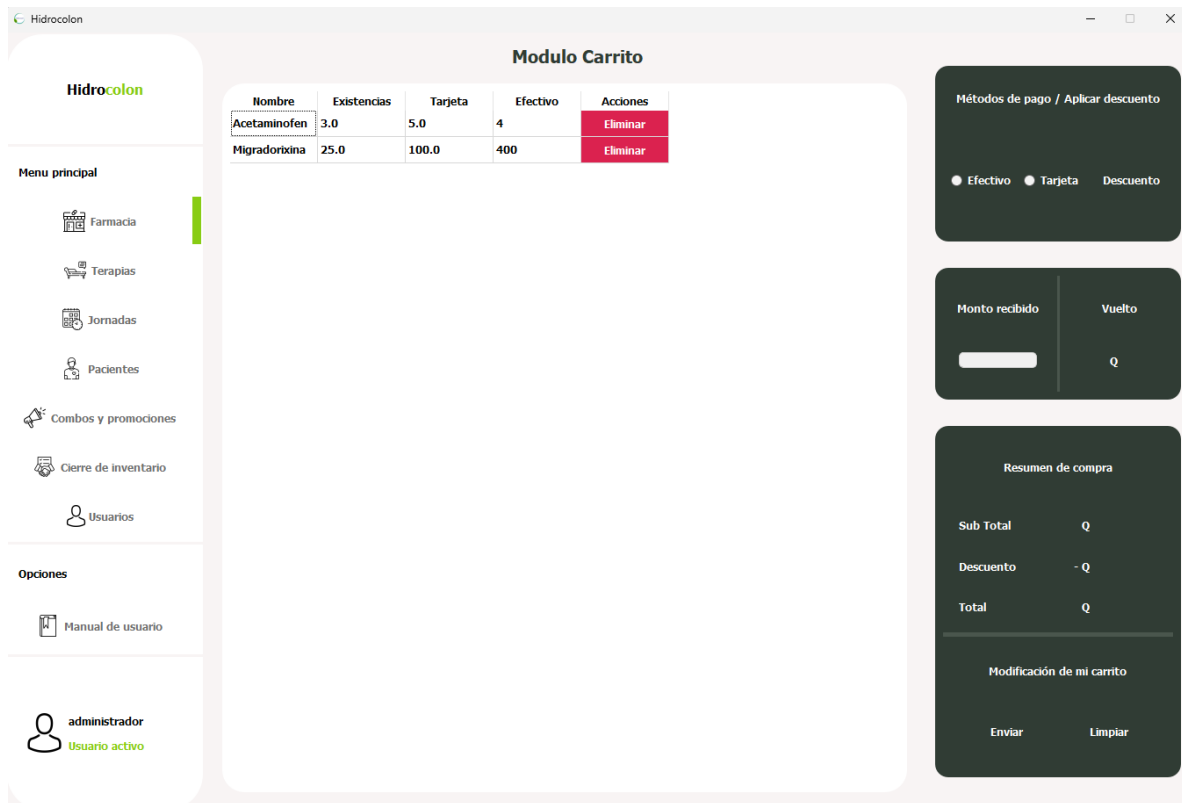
Hidrocolon

Hidrocolon

Menu principal

Farmacia

Terapias

Jornadas

Pacientes

Combos y promociones

Cierre de inventario

Usuarios

Opciones

Manual de usuario

administrador
Usuario activo

Modulo Carrito

| Nombre | Existencias | Tarjeta | Efectivo | Acciones |
|---|---|---|---|---|
| Acetaminofen | 3.0 | 5.0 | 4 | Eliminar |
| Migradorixina | 25.0 | 100.0 | 400 | Eliminar |

Métodos de pago / Aplicar descuento

Efectivo Tarjeta Descuento

Monto recibido

Vuelto

Q

Resumen de compra

Sub Total Q

Descuento - Q

Total Q

Modificación de mi carrito

Enviar Limpiar